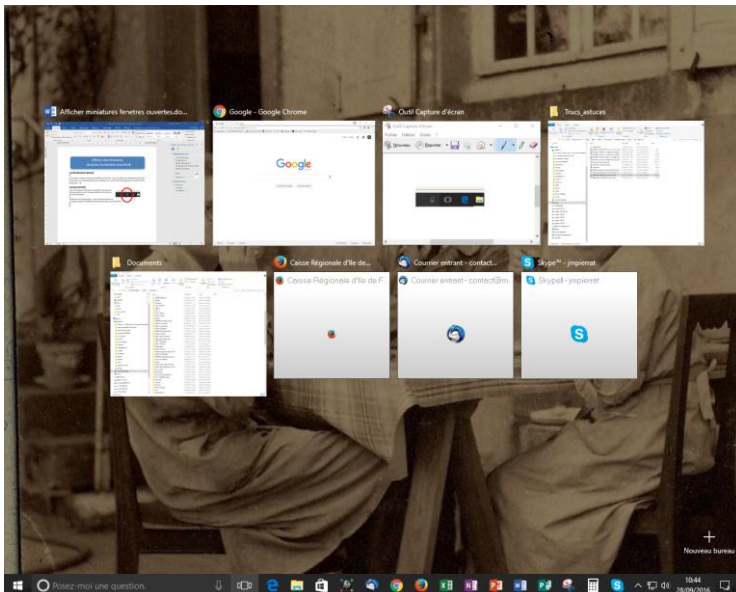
Afficher miniatures fenetres ouvertes.do...

Google - Google Chrome

Outil Capture d'écran

Trucs_astuces

Google

Nouveau

Documents

Caisse Régionale d'Ile de...

Caisse Régionale d'Ile de F...

Courrier entrant - contact...

Courrier entrant - contact@m...

Skype™ - jmpierrat

Skype™ - jmpierrat

+
Nouveau bureau

Posez-moi une question.

10:44
28/09/2016